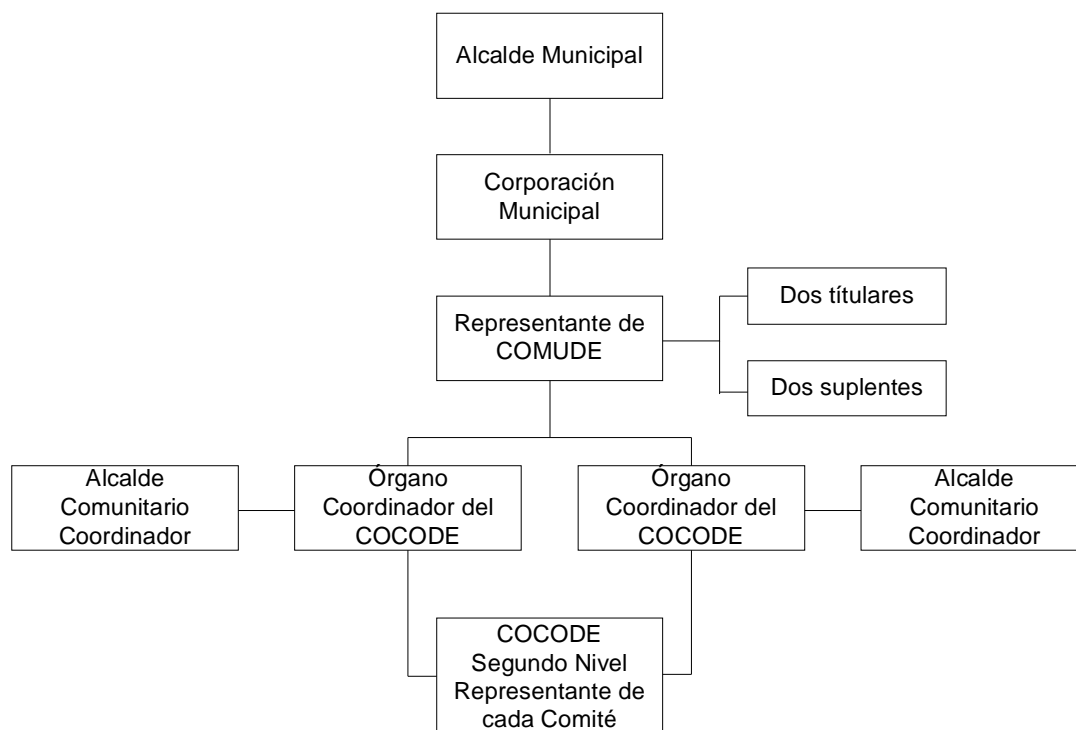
Alcalde Municipal

Corporación Municipal

Representante de COMUDE

Dos títulares

Dos suplentes

Alcalde Comunitario Coordinador

Órgano Coordinador del COCODE

Órgano Coordinador del COCODE

Alcalde Comunitario Coordinador

COCODE Segundo Nivel Representante de cada Comité